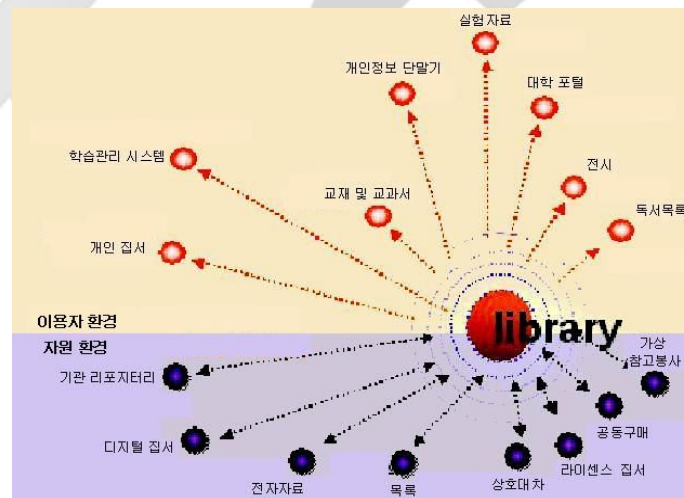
실험자료

개인정보 단말기

대학 포털

학습관리 시스템

전시

교재 및 교과서

독서목록

개인 집서

이용자 환경

library

자원 환경

가상 참고봉사

기관 리포지터리

공동구매

디지털 집서

라이센스 집서

전자자료

목록

상호대차